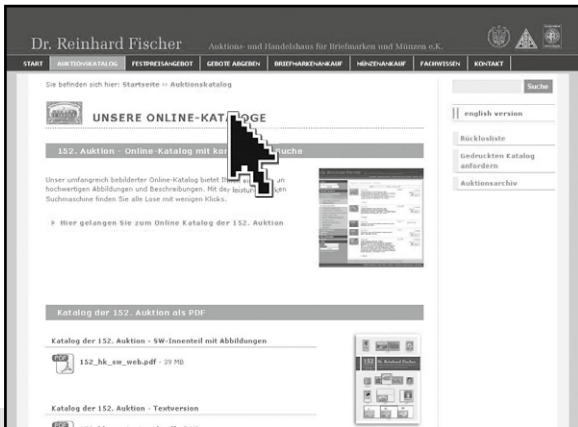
Dr. Reinhard Fischer Auktions- und Handelshaus für Briefmarken und Münzen e.K.

START | AUKTIONSKATALOG | FESTPREISANGEBOT | GEBOTE ABGEBEN | BRIEFMARKENANKAUF | MÜNZENANKAUF | FACHWISSEN | KONTAKT

Suche

Sie befinden sich hier: Startseite >> Auktionskatalog

UNSERE ONLINE-KATA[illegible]GE

152. Auktion - Online-Katalog mit ko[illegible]uche

Unser umfangreich bebilderter Online-Katalog bietet I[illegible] un hochwertigen Abbildungen und Beschreibungen. Mit der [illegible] Suchmaschine finden Sie alle Lose mit wenigen Klicks.

Hier gelangen Sie zum Online Katalog der 152. Auktion

english version

Rückloseliste

Gedruckten Katalog anfordern

Auktionsarchiv

Katalog der 152. Auktion als PDF

Katalog der 152. Auktion - SW-Innenteil mit Abbildungen

PDF 152_hk_sw_web.pdf - 39 MB

152 Dr. Reinhard Fischer

Katalog der 152. Auktion - Textversion

PDF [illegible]